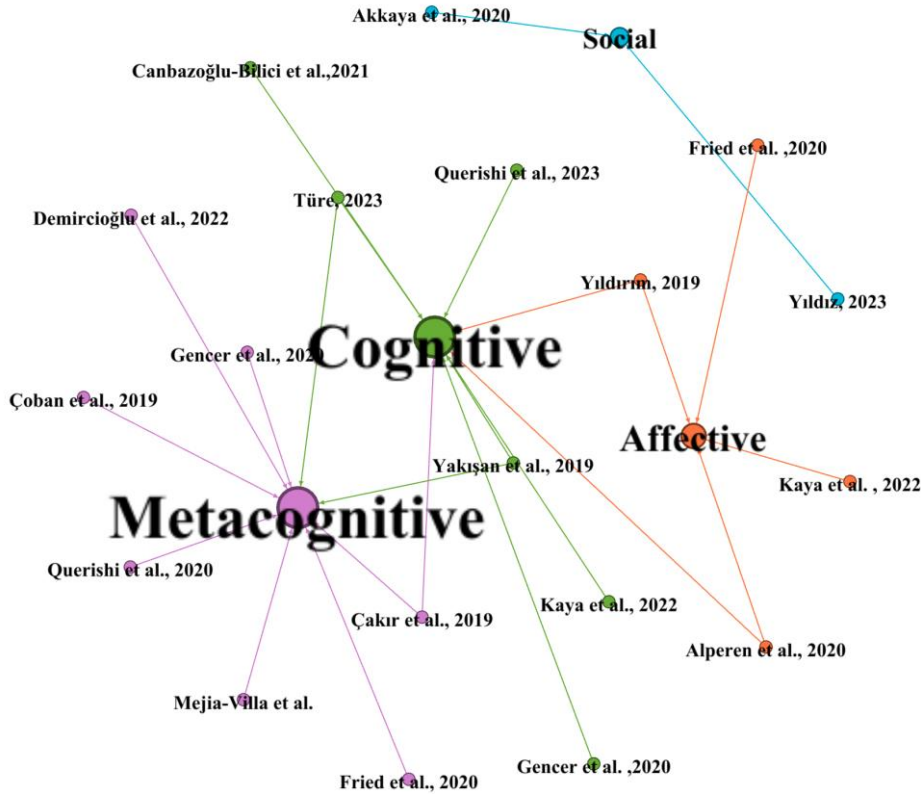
Akkaya et al., 2020

Social

Canbazoğlu-Bilici et al.,2021

Fried et al. ,2020

Querishi et al., 2023

Türe, 2023

Demircioğlu et al., 2022

Yıldırım, 2019

Yıldız, 2023

Gencer et al., 2020

Cognitive

Çoban et al., 2019

Affective

Yakışan et al., 2019

Kaya et al. , 2022

Metacognitive

Querishi et al., 2020

Kaya et al., 2022

Çakır et al., 2019

Alperen et al., 2020

Mejia-Villa et al.

Gencer et al. ,2020

Fried et al., 2020